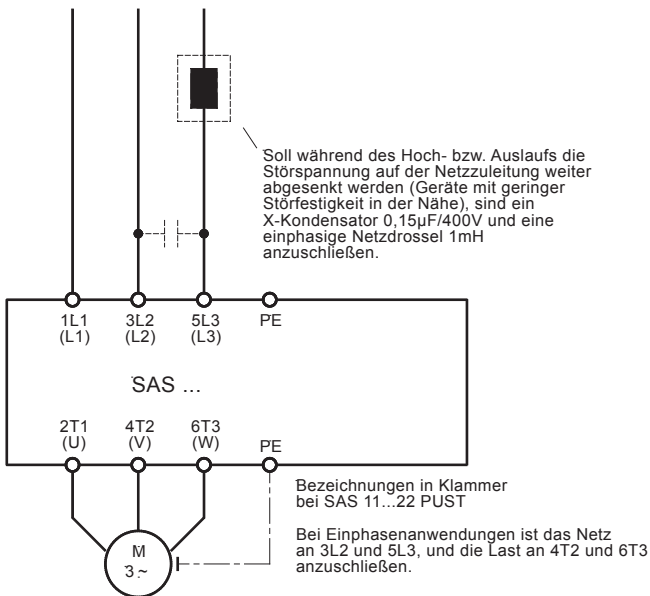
Soll während des Hoch- bzw. Auslaufs die Störspannung auf der Netzzuleitung weiter abgesenkt werden (Geräte mit geringer Störfestigkeit in der Nähe), sind ein X-Kondensator 0,15µF/400V und eine einphasige Netzdrossel 1mH anzuschließen.

1L1
(L1)

3L2
(L2)

5L3
(L3)

PE

SAS ...

2T1
(U)

4T2
(V)

6T3
(W)

PE

Bezeichnungen in Klammer bei SAS 11...22 PUST

Bei Einphasenanwendungen ist das Netz an 3L2 und 5L3, und die Last an 4T2 und 6T3 anzuschließen.

M
3 ~